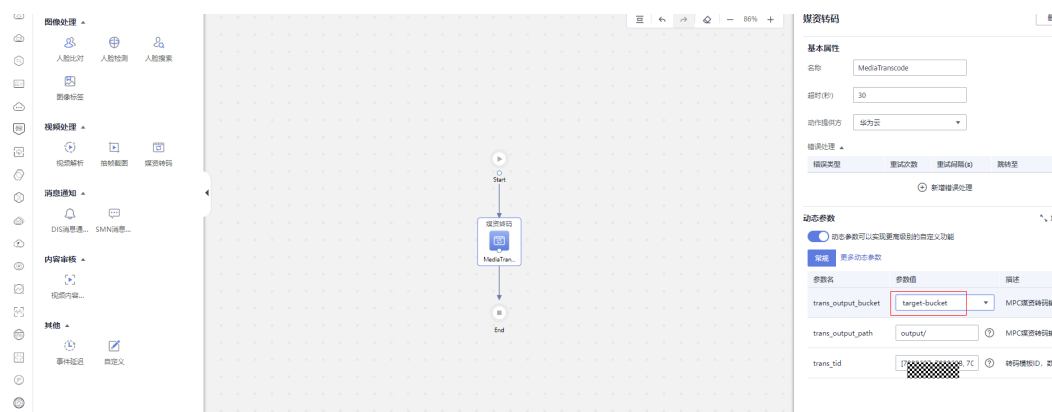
图像处理 ▲

人脸比对 人脸检测 人脸搜索

图像标签

视频处理 ▲

视频解析 抽帧截图 媒资转码

消息通知 ▲

DIS消息通... SMN消息...

内容审核 ▲

视频内容...

其他 ▲

事件驱动 自定义

86%

Start

媒资转码

MediaTran...

End

媒资转码

基本属性

名称 MediaTranscode

超时(秒) 30

动作提供方 华为云

错误处理 ▲

| 错误类型 | 重试次数 | 重试间隔(s) | 跳转至 |
|---|---|---|---|

新增错误处理

动态参数

动态参数可以实现更高级别的自定义功能

常规 更多动态参数

| 参数名 | 参数值 | 描述 |
|---|---|---|
| trans_output_bucket | target-bucket | MPC媒资转码 |
| trans_output_path | output/ | MPC媒资转码 |
| trans_tid | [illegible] | 转码模板ID, |